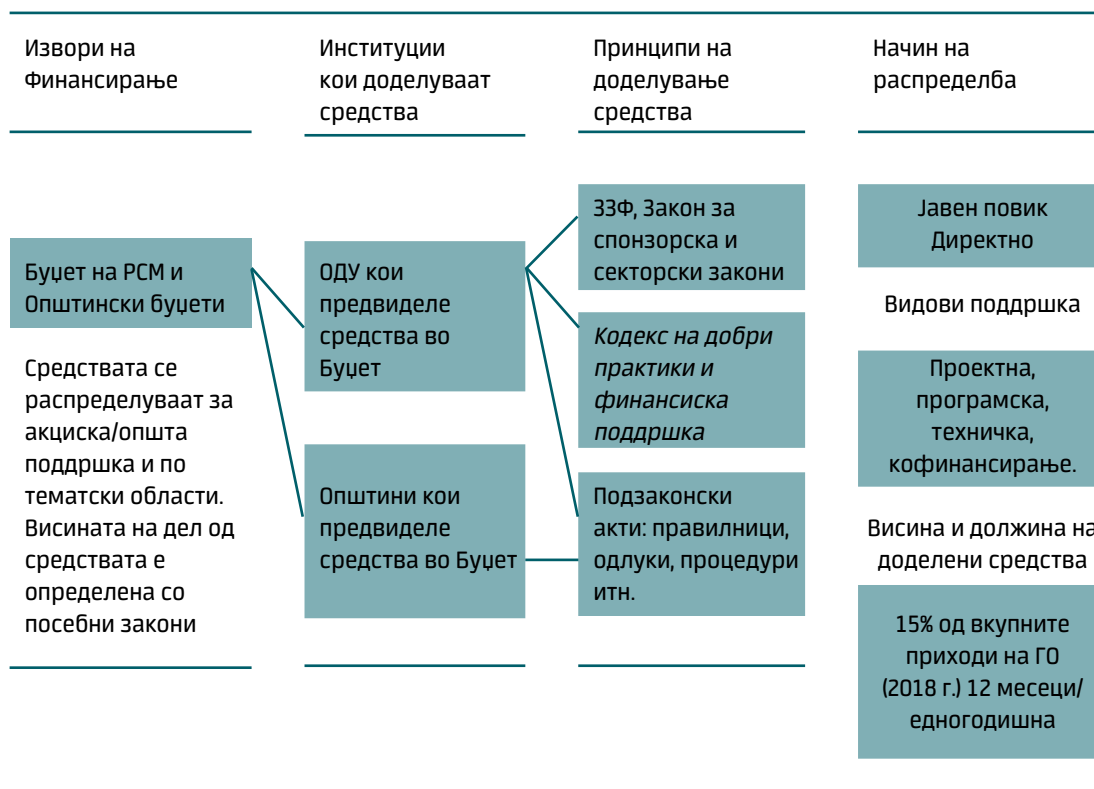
Извори на Финансирање

Институции кои доделуваат средства

Принципи на доделување средства

Начин на распределба

Буџет на РСМ и Општински буџети

Средствата се распределуваат за акциска/општа поддршка и по тематски области. Висината на дел од средствата е определена со посебни закони

ОДУ кои предвиделе средства во Буџет

Општини кои предвиделе средства во Буџет

ЗЗФ, Закон за спонзорска и секторски закони

*Кодекс на добри практики и финансиска поддршка*

Подзаконски акти: правилници, одлуки, процедури итн.

Јавен повик Директно

Видови поддршка

Проектна, програмска, техничка, кофинансирање.

Висина и должина на доделени средства

15% од вкупните приходи на ГО (2018 г.) 12 месеци/ едногодишна